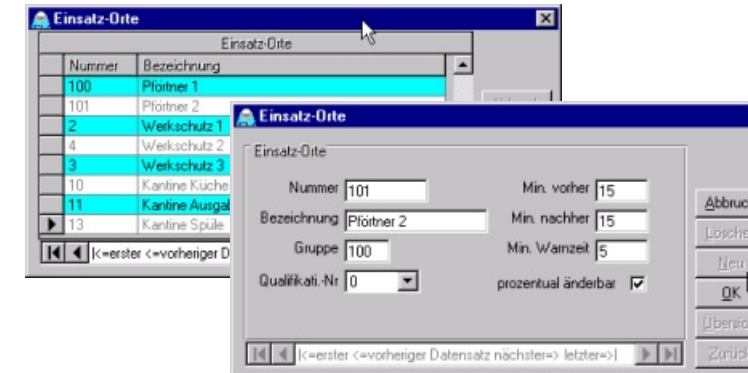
Einsatz-Orte

Einsatz-Orte

| Nummer | Bezeichnung |
|---|---|
| 100 | Pförtner 1 |
| 101 | Pförtner 2 |
| 2 | Werkschutz 1 |
| 4 | Werkschutz 2 |
| 3 | Werkschutz 3 |
| 10 | Kantine Küche |
| 11 | Kantine Ausgab |
| 13 | Kantine Spüle |

K=erster <=vorheriger D

Einsatz-Orte

Einsatz-Orte

Nummer 101

Bezeichnung Pförtner 2

Gruppe 100

Qualifikati.-Nr 0

Min. vorher 15

Min. nachher 15

Min. Warnzeit 5

prozentual änderbar

K=erster <=vorheriger Datensatz nächster=> letzter=>|

Abbruc

Lösche

Neu

OK

Übersic

Zurück